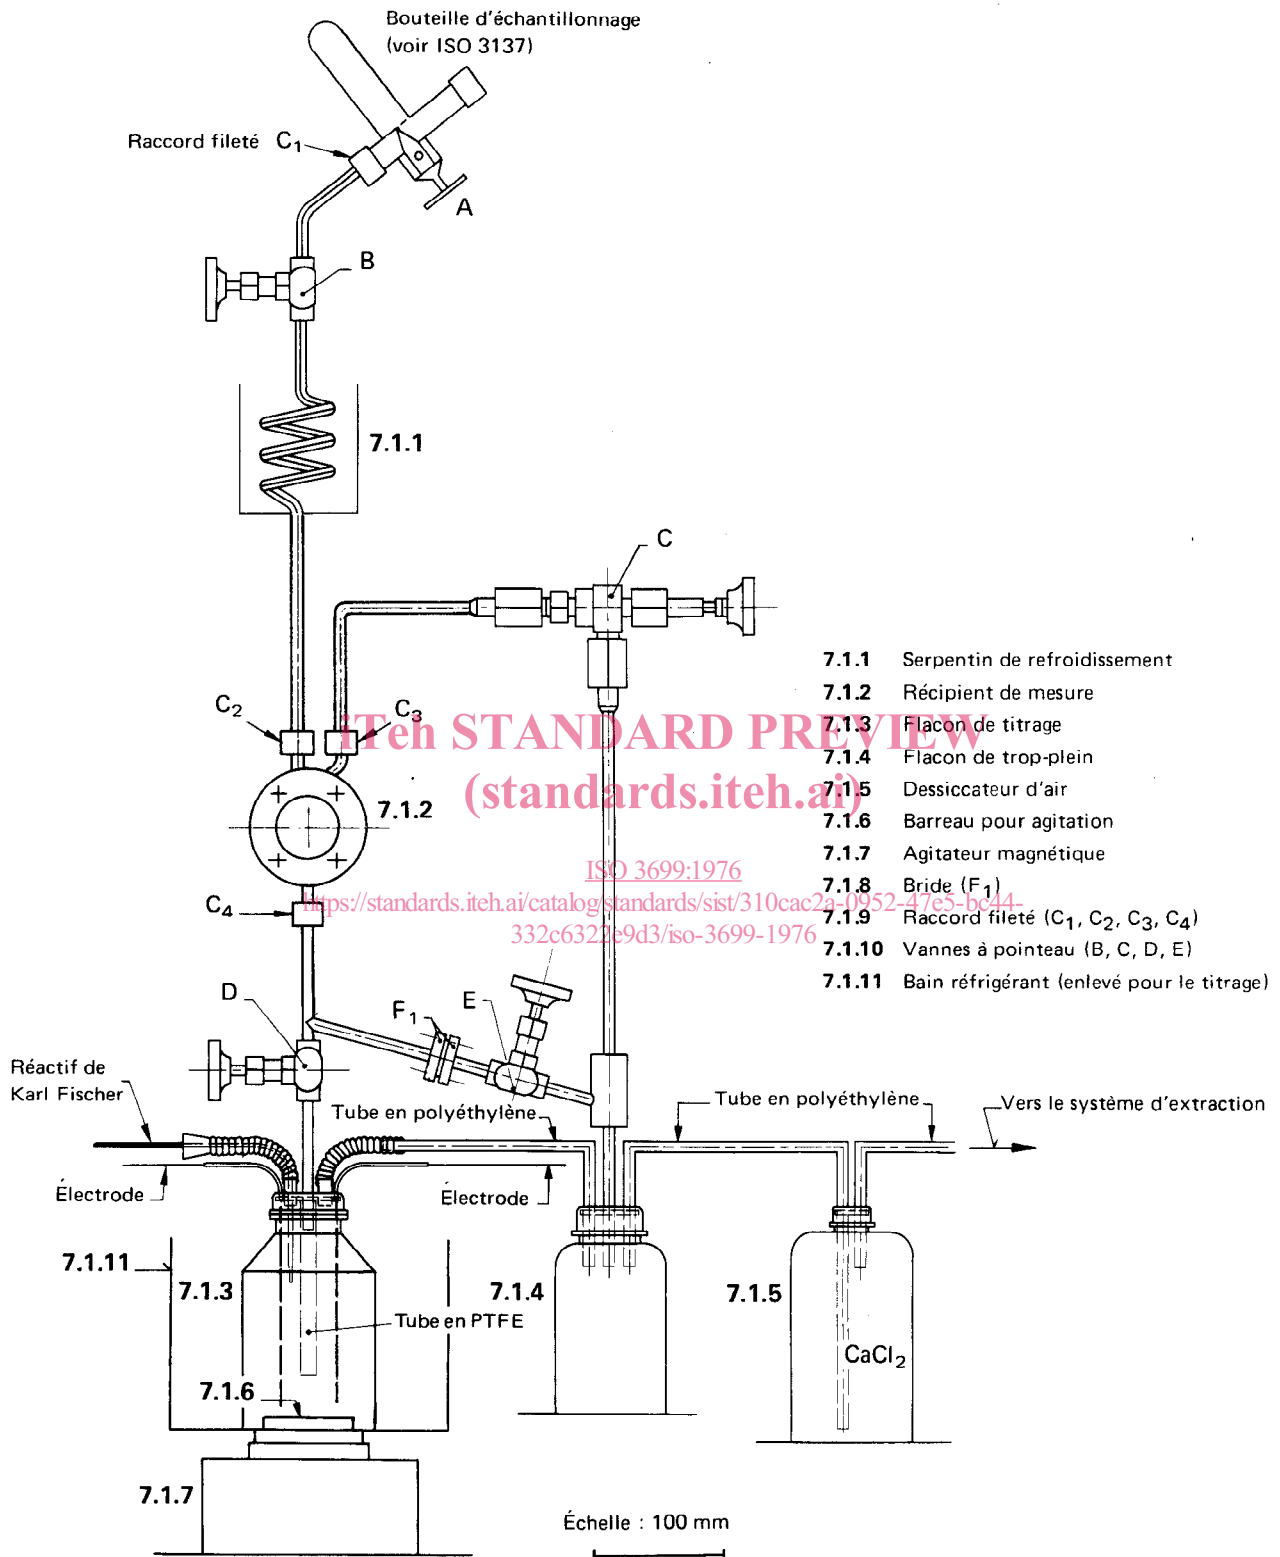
Bouteille d'échantillonnage
(voir ISO 3137)

Raccord fileté $C_1$

A

B

7.1.1

C

$C_2$

$C_3$

7.1.2

$C_4$

iTeh STANDARD PREVIEW
(standards.iteh.ai)

ISO 3699:1976
https://standards.iteh.ai/catalog/standards/sist/310cac2a-0952-47e5-bc44-332c6322e9d3/iso-3699-1976

| | |
|---|---|
| 7.1.1 | Serpentin de refroidissement |
| 7.1.2 | Récipient de mesure |
| 7.1.3 | Flacon de titrage |
| 7.1.4 | Flacon de trop-plein |
| 7.1.5 | Dessiccateur d'air |
| 7.1.6 | Barreau pour agitation |
| 7.1.7 | Agitateur magnétique |
| 7.1.8 | Bride ($F_1$) |
| 7.1.9 | Raccord fileté ($C_1$, $C_2$, $C_3$, $C_4$) |
| 7.1.10 | Vannes à pointeau (B, C, D, E) |
| 7.1.11 | Bain réfrigérant (enlevé pour le titrage) |

D

$F_1$

E

Réactif de Karl Fischer

Tube en polyéthylène

Tube en polyéthylène

Vers le système d'extraction

Électrode

Électrode

7.1.11

7.1.3

7.1.4

7.1.5

Tube en PTFE

$CaCl_2$

7.1.6

7.1.7

Échelle : 100 mm